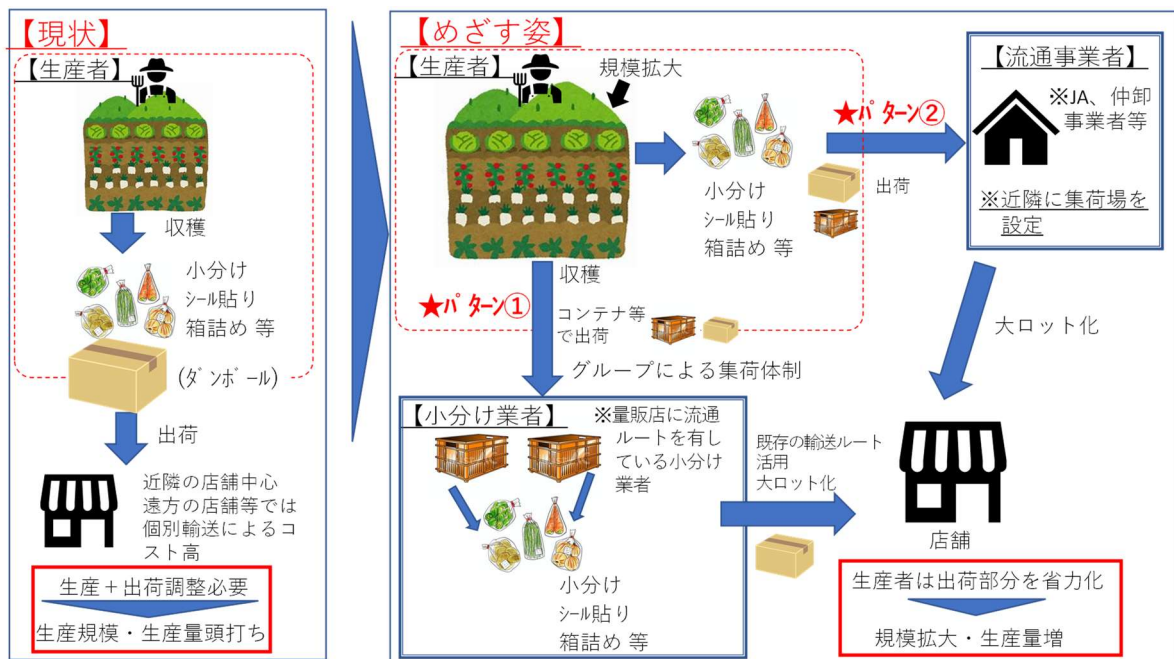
【現状】

【生産者】

収穫

小分け
ｼｰﾙ貼り
箱詰め 等

(ﾀﾞﾝﾎﾞｰﾙ)

出荷

近隣の店舗中心
遠方の店舗等では個別輸送によるコスト高

生産＋出荷調整必要

生産規模・生産量頭打ち

【めざす姿】

【生産者】

規模拡大

収穫

小分け
ｼｰﾙ貼り
箱詰め 等

出荷

★ﾊﾟﾀｰﾝ②

【流通事業者】

※JA、仲卸事業者等

※近隣に集荷場を設定

★ﾊﾟﾀｰﾝ①

コンテナ等で出荷

グループによる集荷体制

大ロット化

【小分け業者】

※量販店に流通ルートを有している小分け業者

小分け
ｼｰﾙ貼り
箱詰め 等

既存の輸送ルート活用
大ロット化

店舗

生産者は出荷部分を省力化

規模拡大・生産量増